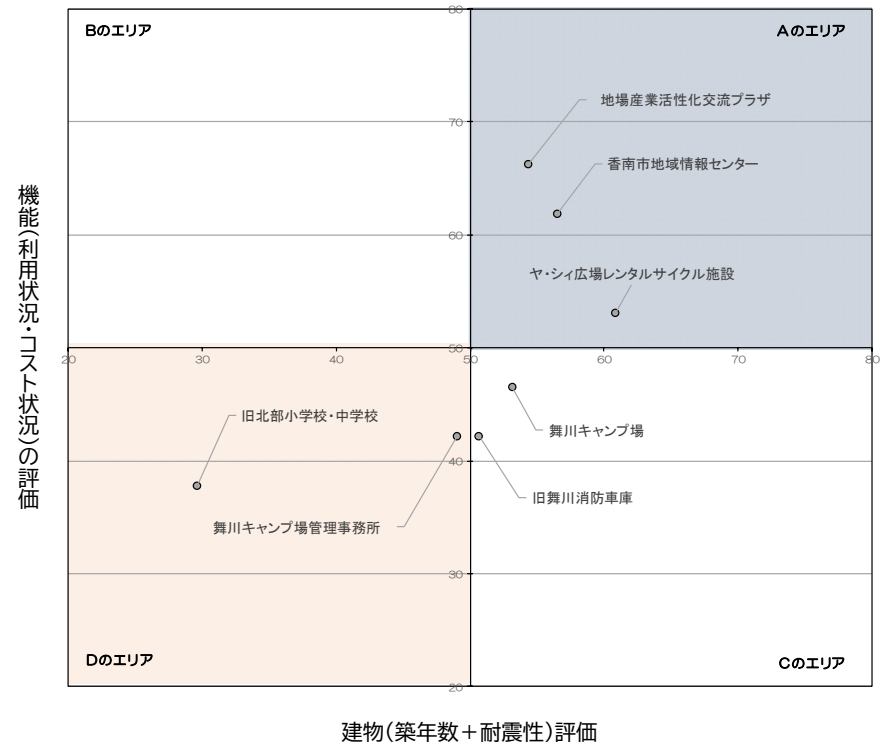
Bのエリア

Aのエリア

80

70

60

50

40

30

20

20

30

40

50

60

70

80

地場産業活性化交流プラザ

香南市地域情報センター

ヤ・シィ広場レンタルサイクル施設

旧北部小学校・中学校

舞川キャンプ場

旧舞川消防車庫

舞川キャンプ場管理事務所

Dのエリア

Cのエリア

機能(利用状況・コスト状況)の評価

建物(築年数+耐震性)評価